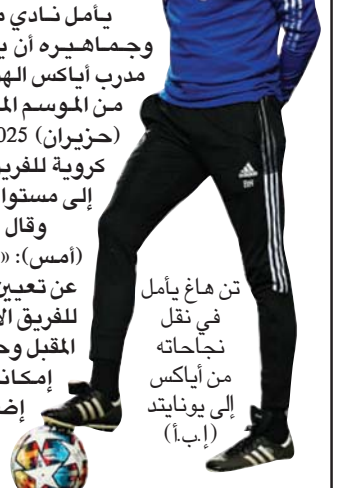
يأمل نادي م
وجماهيره أن ي
مدرب أياكس اله
من الموسم الم
(حزيران) 2025
كروية للفري
إلى مستوا
وقال
(أمس): «
عن تعيين
للفريق الأ
المقبل وح
إمكان
إض

تن هاغ يأمل في نقل نجاحاته من أياكس إلى يونايتد (إ.ب.أ)